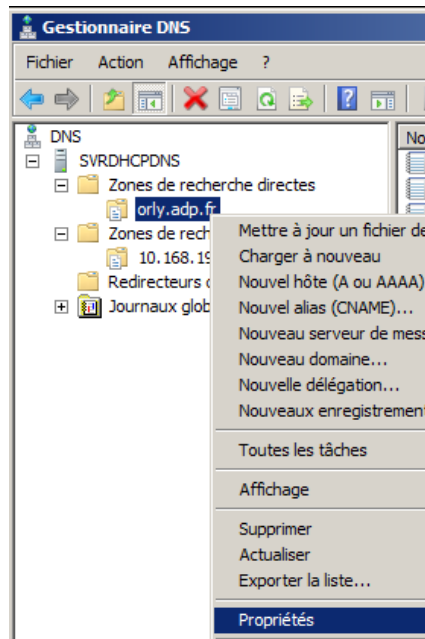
Gestionnaire DNS

Fichier Action Affichage ?

DNS
SVRDHCPDNS
Zones de recherche directes
orly.adp.fr
Zones de rech
10.168.19
Redirecteurs c
Journaux glob

No

Mettre à jour un fichier de
Charger à nouveau
Nouvel hôte (A ou AAAA)
Nouvel alias (CNAME)...
Nouveau serveur de mess
Nouveau domaine...
Nouvelle délégation...
Nouveaux enregistrement
Toutes les tâches
Affichage
Supprimer
Actualiser
Exporter la liste...
Propriétés